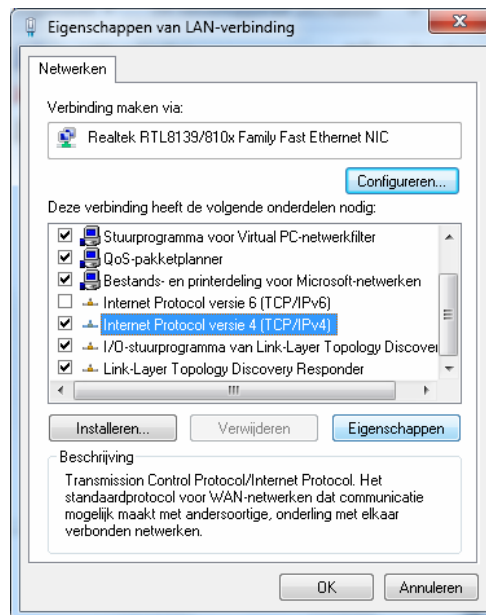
Eigenschappen van LAN-verbinding

Netwerken

Verbinding maken via:

Realtek RTL8139/810x Family Fast Ethernet NIC

Configureren...

Deze verbinding heeft de volgende onderdelen nodig:

Stuurprogramma voor Virtual PC-netwerkfilter
QoS-pakketplanner
Bestands- en printerdeling voor Microsoft-netwerken
Internet Protocol versie 6 (TCP/IPv6)
Internet Protocol versie 4 (TCP/IPv4)
I/O-stuurprogramma van Link-Layer Topology Discover
Link-Layer Topology Discovery Responder

Installeren...
Verwijderen
Eigenschappen

Beschrijving

Transmission Control Protocol/Internet Protocol. Het standaardprotocol voor WAN-netwerken dat communicatie mogelijk maakt met andersoortige, onderling met elkaar verbonden netwerken.

OK
Annuleren